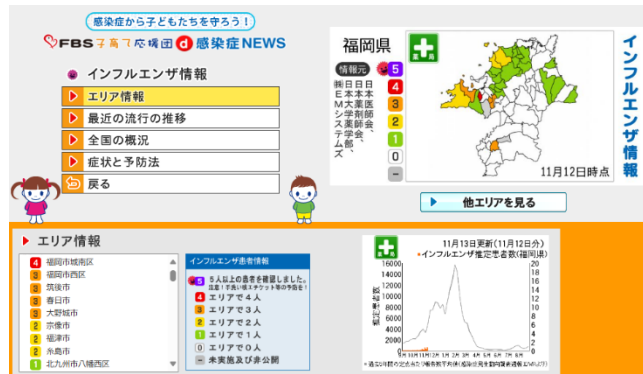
感染症から子どもたちを守ろう！

FBS子育て応援団 d 感染症NEWS

インフルエンザ情報

エリア情報

最近の流行の推移

全国の概況

症状と予防法

戻る

福岡県

情報元

日本医師会、日本薬剤師会、日本学校薬剤師会、EMシステムズ

5
4
3
2
1
0
−

11月12日時点

インフルエンザ情報

他エリアを見る

エリア情報

4 福岡市城南区
2 福岡市西区
3 筑後市
3 春日市
3 大野城市
2 宗像市
2 福津市
2 糸島市
1 北九州市八幡西区

インフルエンザ患者情報

5 5人以上の患者を確認しました。注意！予防と検査の予防を！
4 エリアで4人
3 エリアで3人
2 エリアで2人
1 エリアで1人
0 エリアで0人
− 未実施及び非公開

11月13日更新（11月12日分）
インフルエンザ推定患者数(福岡県)

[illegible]